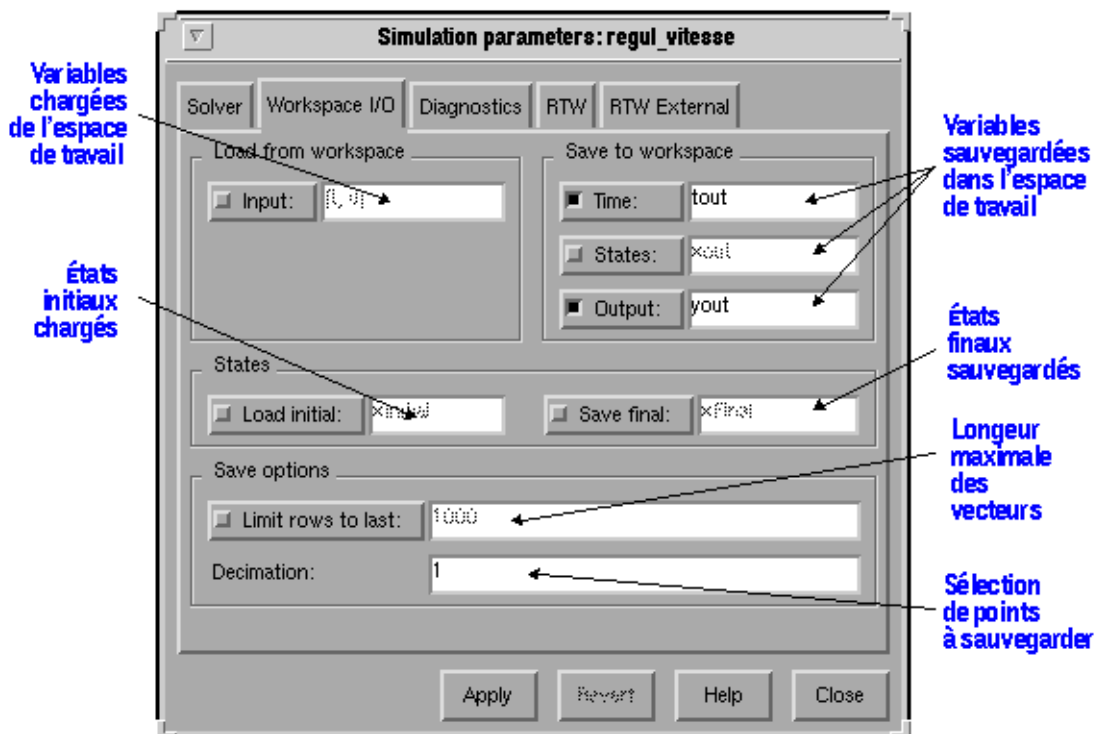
Simulation parameters: regul_vitesse

Variables chargées de l'espace de travail

Solver | Workspace I/O | Diagnostics | RTW | RTW External

Load from workspace

Input: [t, u]

Save to workspace

Time: tout

States: xout

Output: yout

Variables sauvegardées dans l'espace de travail

États initiaux chargés

States

Load initial: xInitial

Save final: xFinal

États finaux sauvegardés

Save options

Limit rows to last: 1000

Decimation: 1

Longeur maximale des vecteurs

Sélection de points à sauvegarder

Apply | Revert | Help | Close